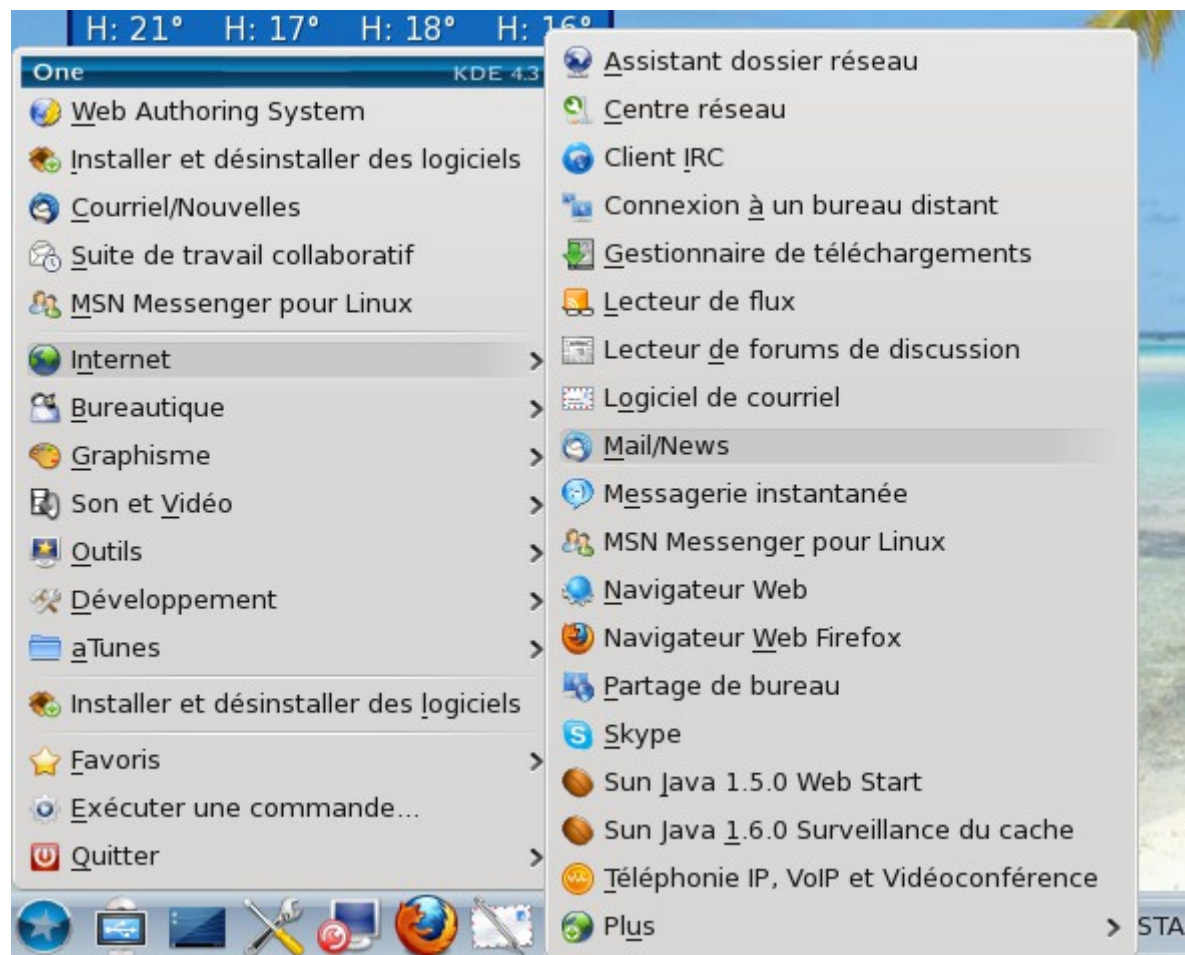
H: 21° H: 17° H: 18° H: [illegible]

One KDE 4.3

Web Authoring System
Installer et désinstaller des logiciels
Courriel/Nouvelles
Suite de travail collaboratif
MSN Messenger pour Linux
Internet
Bureautique
Graphisme
Son et Vidéo
Outils
Développement
aTunes
Installer et désinstaller des logiciels
Favoris
Exécuter une commande...
Quitter

Assistant dossier réseau
Centre réseau
Client IRC
Connexion à un bureau distant
Gestionnaire de téléchargements
Lecteur de flux
Lecteur de forums de discussion
Logiciel de courriel
Mail/News
Messagerie instantanée
MSN Messenger pour Linux
Navigateur Web
Navigateur Web Firefox
Partage de bureau
Skype
Sun Java 1.5.0 Web Start
Sun Java 1.6.0 Surveillance du cache
Téléphonie IP, VoIP et Vidéoconférence
Plus

STA